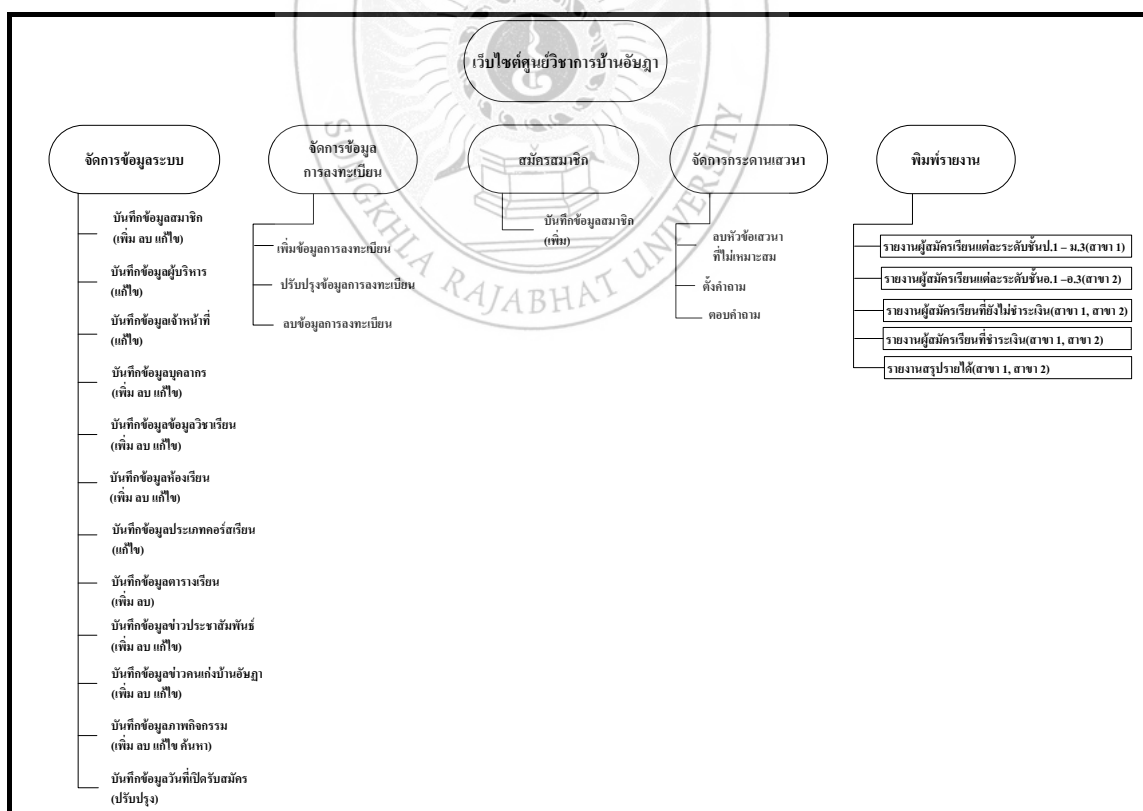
เว็บไซต์ศูนย์วิชาการบ้านอัญญา

จัดการข้อมูลระบบ

บันทึกข้อมูลสมาชิก (เพิ่ม ลบ แก้ไข)

บันทึกข้อมูลผู้บริหาร (แก้ไข)

บันทึกข้อมูลเจ้าหน้าที่ (แก้ไข)

บันทึกข้อมูลบุคลากร (เพิ่ม ลบ แก้ไข)

บันทึกข้อมูลข้อมูลวิชาเรียน (เพิ่ม ลบ แก้ไข)

บันทึกข้อมูลห้องเรียน (เพิ่ม ลบ แก้ไข)

บันทึกข้อมูลประเภทคอร์สเรียน (แก้ไข)

บันทึกข้อมูลตารางเรียน (เพิ่ม ลบ)

บันทึกข้อมูลข่าวประชาสัมพันธ์ (เพิ่ม ลบ แก้ไข)

บันทึกข้อมูลข่าวคนเก่งบ้านอัญญา (เพิ่ม ลบ แก้ไข)

บันทึกข้อมูลภาพกิจกรรม (เพิ่ม ลบ แก้ไข ค้นหา)

บันทึกข้อมูลวันที่เปิดรับสมัคร (ปรับปรุง)

จัดการข้อมูล การลงทะเบียน

เพิ่มข้อมูลการลงทะเบียน

ปรับปรุงข้อมูลการลงทะเบียน

ลบข้อมูลการลงทะเบียน

สมัครสมาชิก

บันทึกข้อมูลสมาชิก (เพิ่ม)

จัดการกระดานเสวนา

ลบหัวข้อเสวนา ที่ไม่เหมาะสม

ตั้งคำถาม

ตอบคำถาม

พิมพ์รายงาน

รายงานผู้สมัครเรียนแต่ละระดับชั้นป.1 – ม.3(สาขา 1)

รายงานผู้สมัครเรียนแต่ละระดับชั้นอ.1 –อ.3(สาขา 2)

รายงานผู้สมัครเรียนที่ยังไม่ชำระเงิน(สาขา 1, สาขา 2)

รายงานผู้สมัครเรียนที่ชำระเงิน(สาขา 1, สาขา 2)

รายงานสรุปรายได้(สาขา 1, สาขา 2)

SONGKHLA RAJABHAT UNIVERSITY